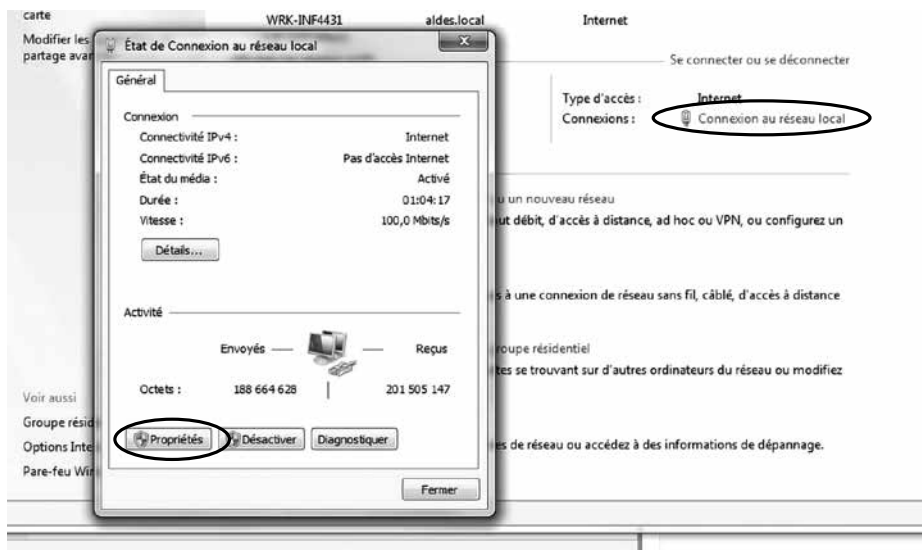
carte
Modifier les
partage avar

WRK-INF4431
aldes.local
Internet

Se connecter ou se déconnecter

Type d'accès : Internet
Connexions : Connexion au réseau local

État de Connexion au réseau local

Général

Connexion

| | |
|---|---|
| Connectivité IPv4 : | Internet |
| Connectivité IPv6 : | Pas d'accès Internet |
| État du média : | Activé |
| Durée : | 01:04:17 |
| Vitesse : | 100,0 Mbits/s |

Détails...

Activité

Envoyés — Reçus

| | | |
|---|---|---|
| Octets : | 188 664 628 | 201 505 147 |

Propriétés
Désactiver
Diagnostiquer

Fermer

u un nouveau réseau
ut débit, d'accès à distance, ad hoc ou VPN, ou configurez un

s à une connexion de réseau sans fil, câblé, d'accès à distance

roupe résidentiel
tes se trouvant sur d'autres ordinateurs du réseau ou modifiez

es de réseau ou accédez à des informations de dépannage.

Voir aussi
Groupe résid
Options Inte
Pare-feu Wi